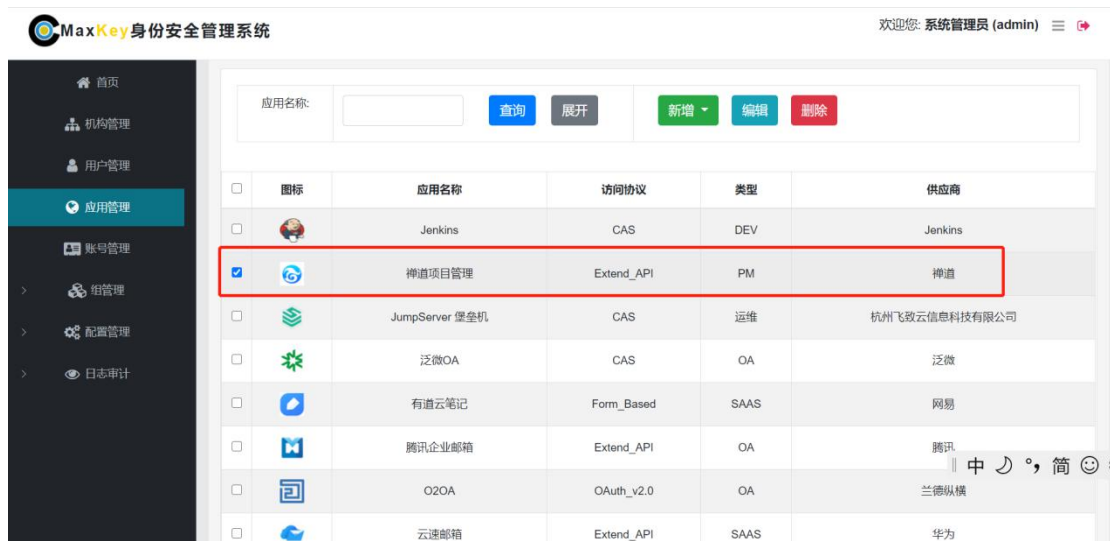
MaxKey身份安全管理系统

欢迎您: 系统管理员 (admin)

首页
机构管理
用户管理
应用管理
账号管理
组管理
配置管理
日志审计

应用名称: 查询 展开 新增 编辑 删除

| | 图标 | 应用名称 | 访问协议 | 类型 | 供应商 |
|---|---|---|---|---|---|
| | | Jenkins | CAS | DEV | Jenkins |
| | | 禅道项目管理 | Extend_API | PM | 禅道 |
| | | JumpServer 堡垒机 | CAS | 运维 | 杭州飞致云信息科技有限公司 |
| | | 泛微OA | CAS | OA | 泛微 |
| | | 有道云笔记 | Form_Based | SAAS | 网易 |
| | | 腾讯企业邮箱 | Extend_API | OA | 腾讯 |
| | | O2OA | OAuth_v2.0 | OA | 兰德纵横 |
| | | 云速邮箱 | Extend_API | SAAS | 华为 |

中 °, 简